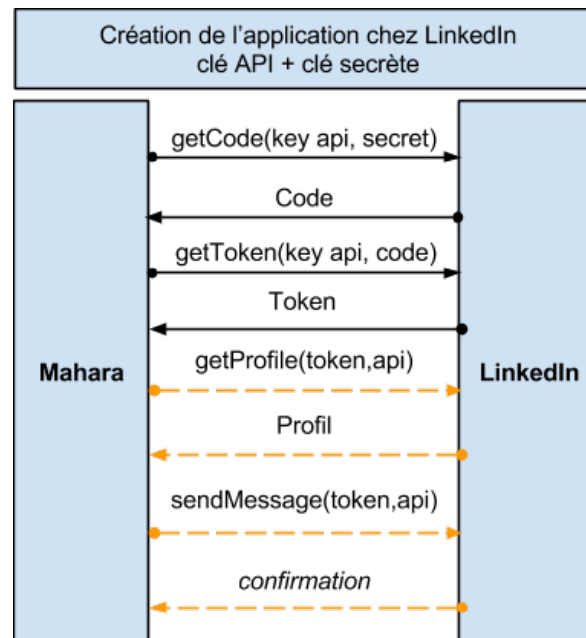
Création de l'application chez LinkedIn
clé API + clé secrète

Mahara

getCode(key api, secret)

Code

getToken(key api, code)

Token

getProfile(token,api)

Profil

sendMessage(token,api)

confirmation

LinkedIn